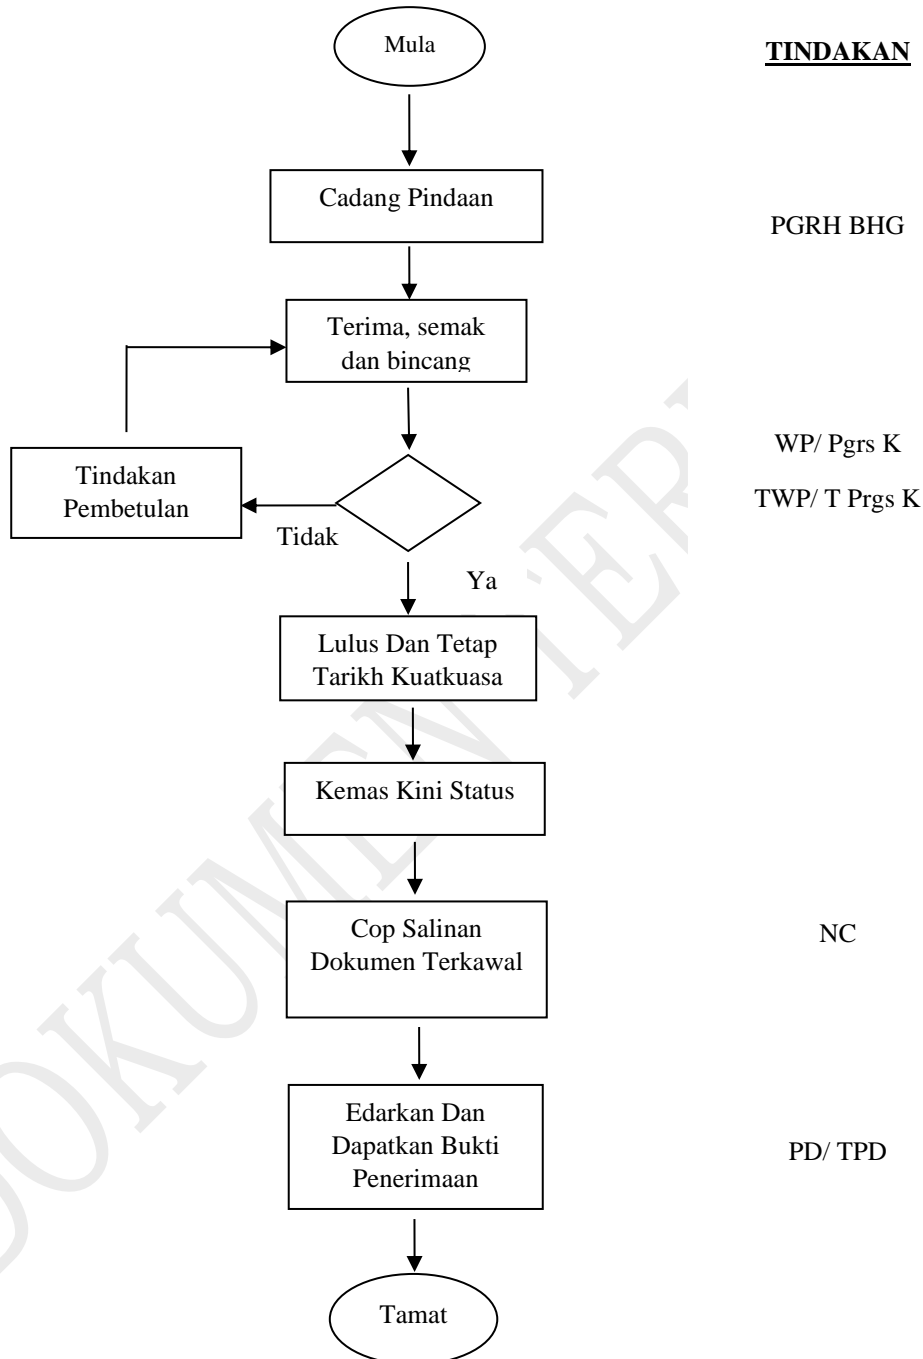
Mula

TINDAKAN

Cadang Pindaan

PGRH BHG

Terima, semak dan bincang

WP/ Pgrs K

TWP/ T Prgs K

Tindakan Pembetulan

Tidak

Ya

Lulus Dan Tetap Tarikh Kuatkuasa

Kemas Kini Status

Cop Salinan Dokumen Terkawal

NC

Edarkan Dan Dapatkan Bukti Penerimaan

PD/ TPD

Tamat

DOKUMEN TER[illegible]